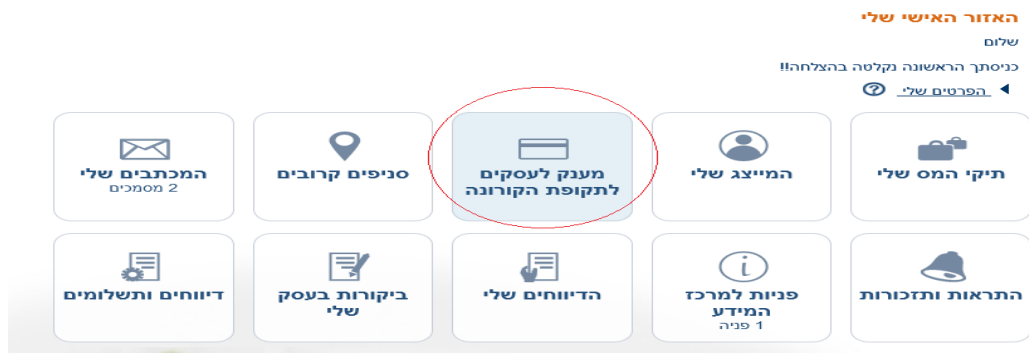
האזור האישי שלי
שלום
כניסתך הראשונה נקלטה בהצלחה!!
הפרטים שלי

תיקי המס שלי
המייצג שלי
מענק לעסקים לתקופת הקורונה
סניפים קרובים
המכתבים שלי
2 מסמכים

התראות ותזכורות
פניות למרכז המידע
1 פניה
הדיווחים שלי
ביקורות בעסק שלי
דיווחים ותשלומים